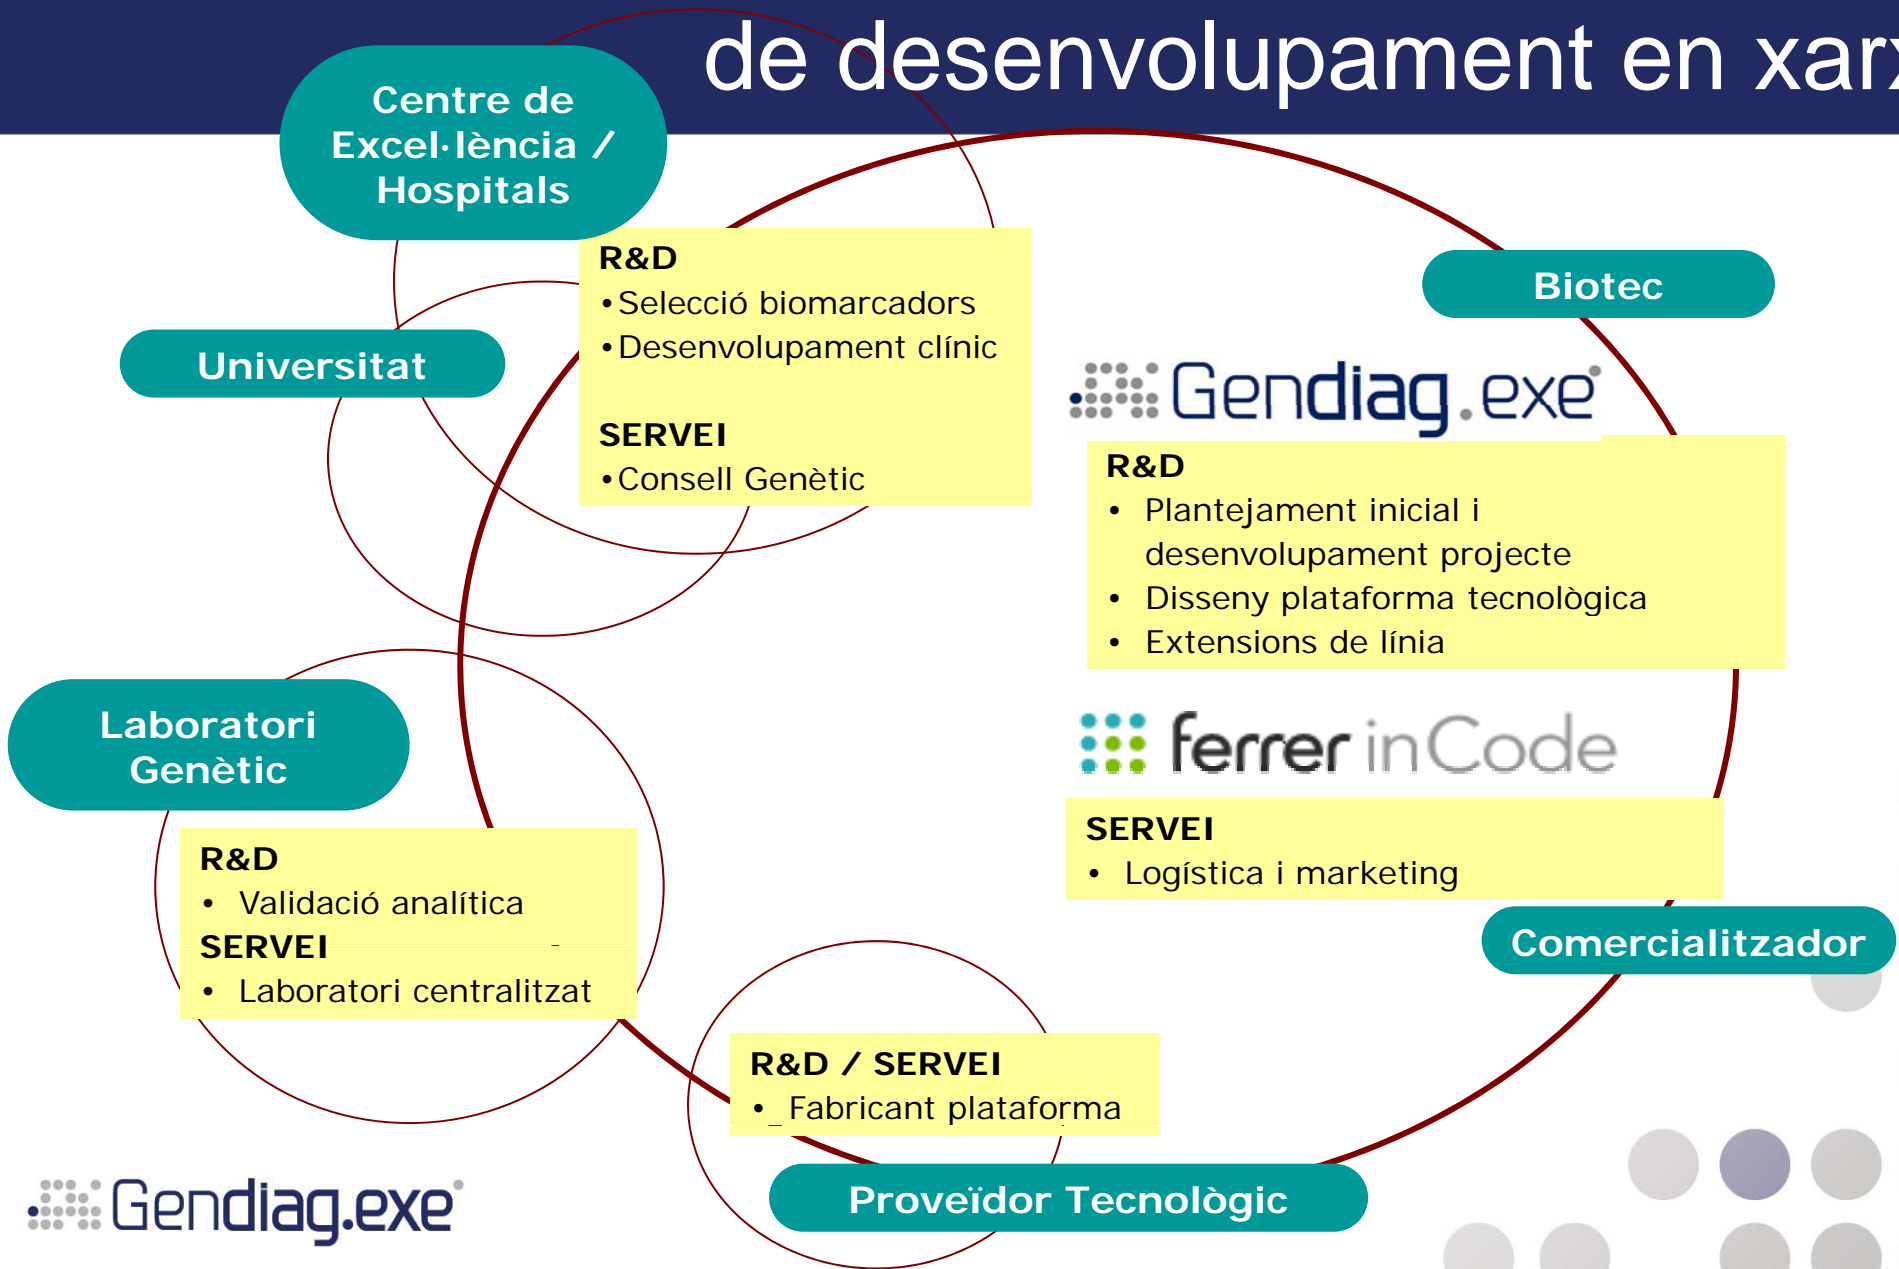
de desenvolupament en xar

Centre de Excel·lència / Hospitals

R&D
•Selecció biomarcadors
•Desenvolupament clínic

SERVEI
•Consell Genètic

Biotec

Universitat

Gendiag.exe

R&D
• Plantejament inicial i desenvolupament projecte
• Disseny plataforma tecnològica
• Extensions de línia

Laboratori Genètic

ferrer inCode

SERVEI
• Logística i marketing

R&D
• Validació analítica
SERVEI
• Laboratori centralitzat

Comercialitzador

R&D / SERVEI
•_Fabricant plataforma

Proveïdor Tecnològic

Gendiag.exe